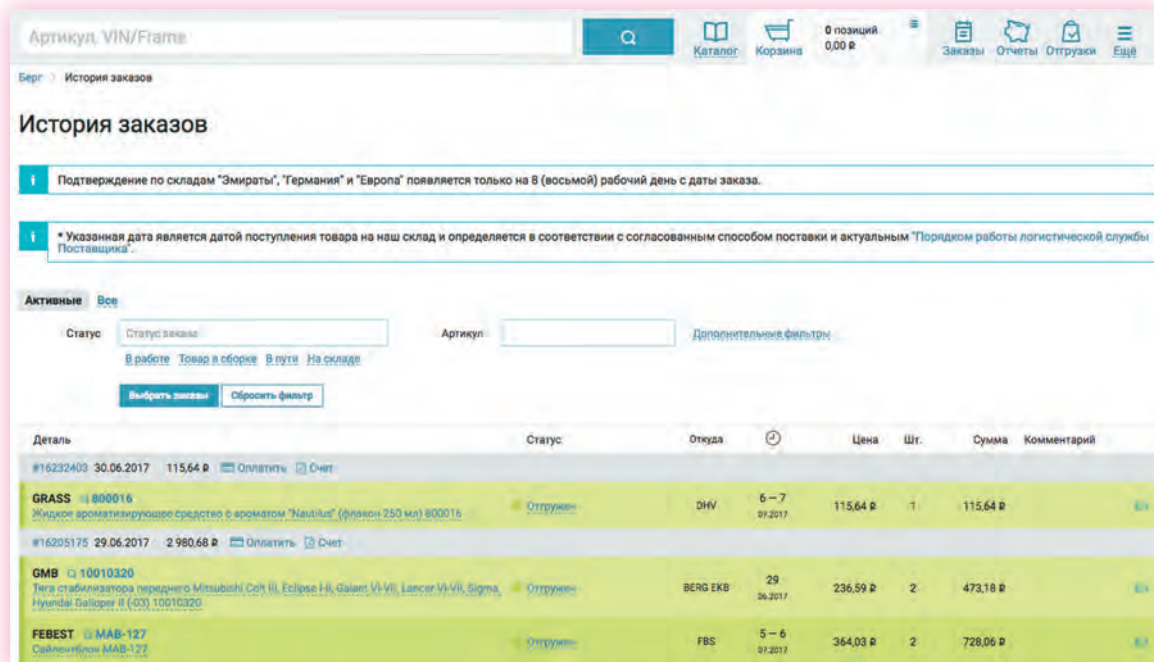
Артикул, VIN/Frame

Каталог Корзина 0 позиций 0,00 ₽ Заказы Отчеты Отгрузки Ещё

Берг > История заказов

История заказов

Подтверждение по складам "Эмираты", "Германия" и "Европа" появляется только на 8 (восьмой) рабочий день с даты заказа.

* Указанная дата является датой поступления товара на наш склад и определяется в соответствии с согласованным способом поставки и актуальным "Порядком работы логистической службы Поставщика".

Активные Все

Статус Статус заказа Артикул Дополнительные фильтры

В работе Товар в сборке В пути На складе

Выбрать заказы Сбросить фильтр

| Деталь | Статус | Откуда | | Цена | Шт. | Сумма | Комментарий |
|---|---|---|---|---|---|---|---|
| #16232403 30.06.2017 115,64 ₽ Оплатить Счет | | | | | | | |
| GRASS 800016 Жидкое ароматизирующее средство с ароматом "Nautilus" (флакон 250 мл) 800016 | Отгружен | DHV | 6 – 7 07.2017 | 115,64 ₽ | 1 | 115,64 ₽ | |
| #16205175 29.06.2017 2 980,68 ₽ Оплатить Счет | | | | | | | |
| GMB 10010320 Тяга стабилизатора переднего Mitsubishi Colt III, Eclipse I-II, Galant VI-VII, Lancer VI-VII, Sigma, Hyundai Galloper II (-03) 10010320 | Отгружен | BERG EKB | 29 06.2017 | 236,59 ₽ | 2 | 473,18 ₽ | |
| FEBEST MAB-127 Сайлентблок MAB-127 | Отгружен | FBS | 5 – 6 07.2017 | 364,03 ₽ | 2 | 728,06 ₽ | |